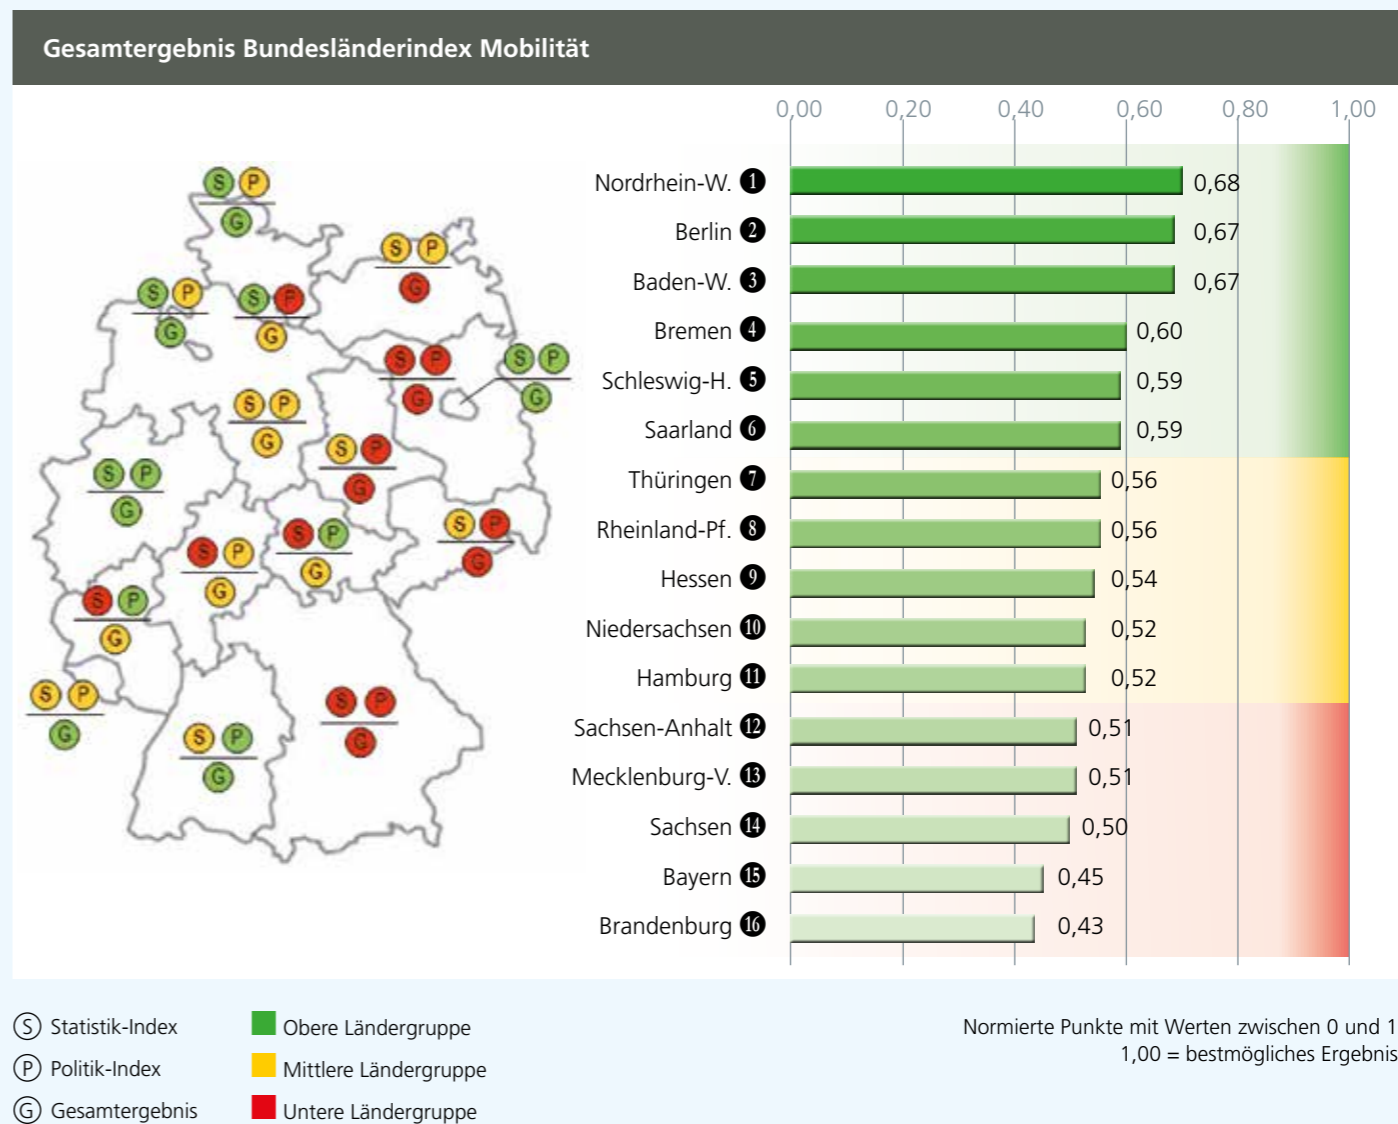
Gesamtergebnis Bundesländerindex Mobilität

S P
G
S P
G
S P
G
S P
G
S P
G
S P
G
S P
G
S P
G
S P
G
S P
G
S P
G
S P
G
S P
G
S P
G
S P
G
S P
G
S P
G

0,00 0,20 0,40 0,60 0,80 1,00

| | |
|---|---|
| Nordrhein-W. 1 | 0,68 |
| Berlin 2 | 0,67 |
| Baden-W. 3 | 0,67 |
| Bremen 4 | 0,60 |
| Schleswig-H. 5 | 0,59 |
| Saarland 6 | 0,59 |
| Thüringen 7 | 0,56 |
| Rheinland-Pf. 8 | 0,56 |
| Hessen 9 | 0,54 |
| Niedersachsen 10 | 0,52 |
| Hamburg 11 | 0,52 |
| Sachsen-Anhalt 12 | 0,51 |
| Mecklenburg-V. 13 | 0,51 |
| Sachsen 14 | 0,50 |
| Bayern 15 | 0,45 |
| Brandenburg 16 | 0,43 |

S Statistik-Index
P Politik-Index
G Gesamtergebnis

Obere Ländergruppe
Mittlere Ländergruppe
Untere Ländergruppe

Normierte Punkte mit Werten zwischen 0 und 1
1,00 = bestmögliches Ergebnis